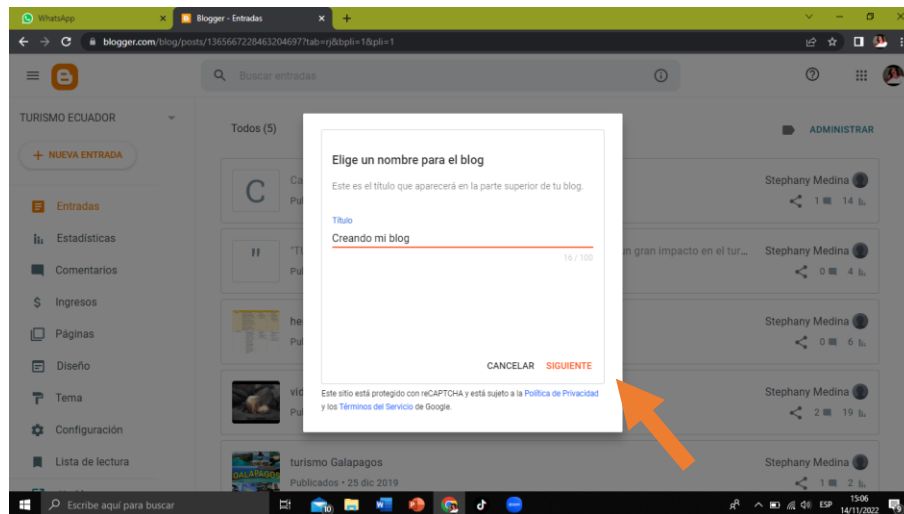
WhatsApp
Blogger - Entradas
blogger.com/blog/posts/1365667228463204697?tab=rj&bpli=1&pli=1
Buscar entradas
TURISMO ECUADOR
+ NUEVA ENTRADA
Entradas
Estadísticas
Comentarios
Ingresos
Páginas
Diseño
Tema
Configuración
Lista de lectura
Todos (5)
ADMINISTRAR
Ca
Pul
"Tl
Pul
n gran impacto en el tur...
he
Pul
vid
Pul
turismo Galapagos
Publicados • 25 dic 2019
Stephany Medina
1 14
Stephany Medina
0 4
Stephany Medina
0 6
Stephany Medina
2 19
Stephany Medina
1 2

Elige un nombre para el blog
Este es el título que aparecerá en la parte superior de tu blog.
Título
Creando mi blog
16 / 100
CANCELAR SIGUIENTE
Este sitio está protegido con reCAPTCHA y está sujeto a la Política de Privacidad y los Términos del Servicio de Google.

Escribe aquí para buscar
ESP
15:06
14/11/2022